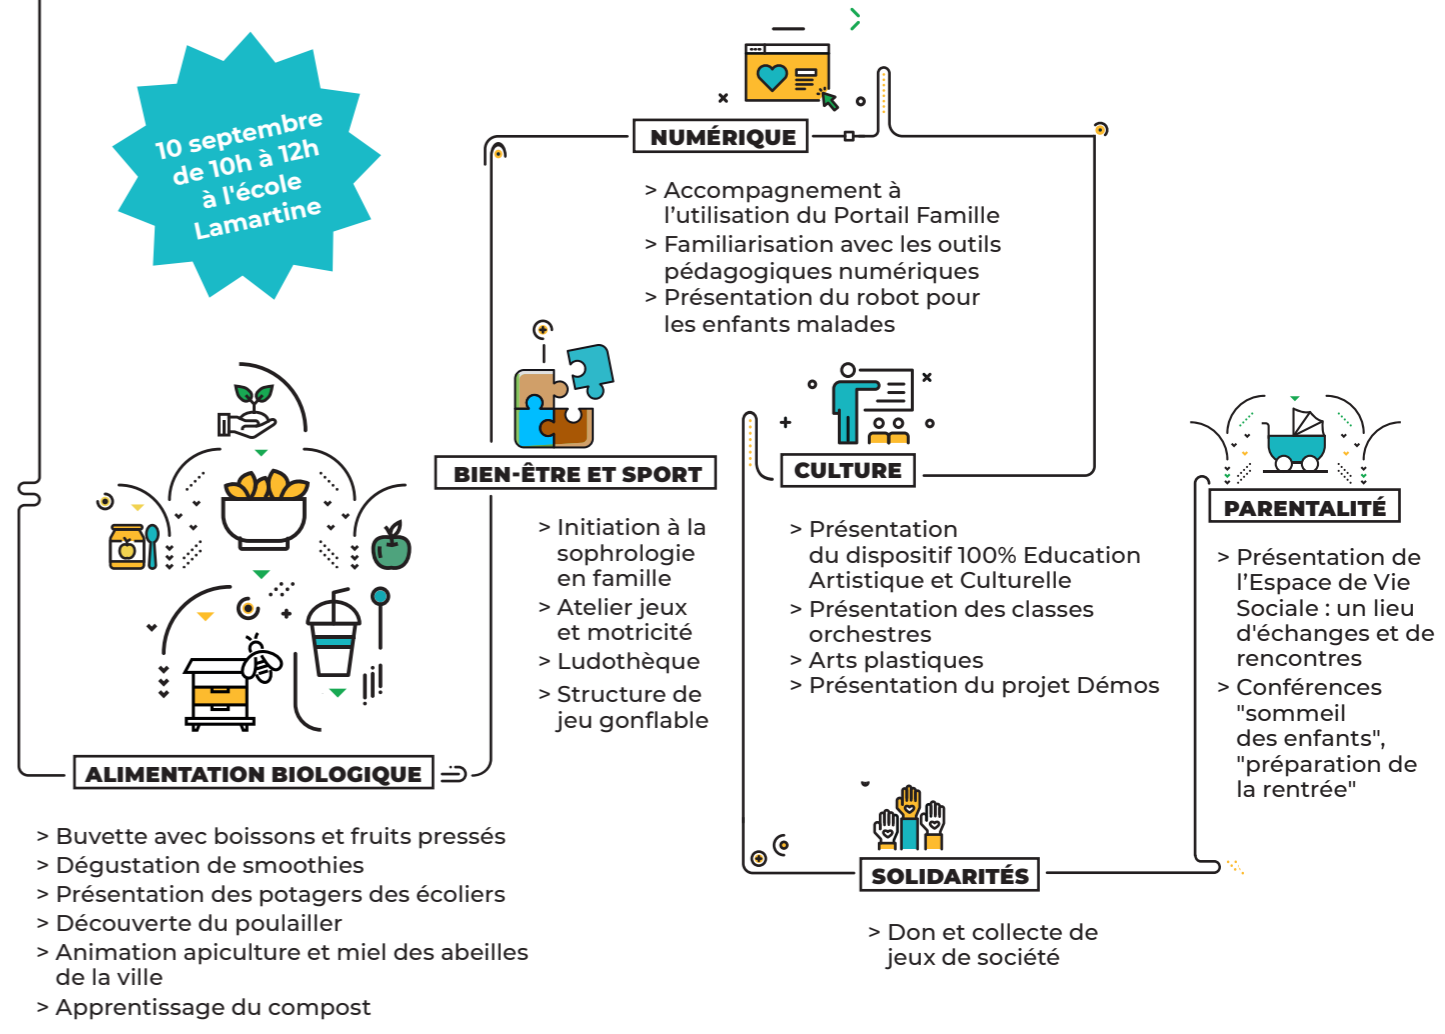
10 septembre de 10h à 12h à l'école Lamartine

NUMÉRIQUE

> Accompagnement à l'utilisation du Portail Famille
> Familiarisation avec les outils pédagogiques numériques
> Présentation du robot pour les enfants malades

BIEN-ÊTRE ET SPORT

> Initiation à la sophrologie en famille
> Atelier jeux et motricité
> Ludothèque
> Structure de jeu gonflable

CULTURE

> Présentation du dispositif 100% Education Artistique et Culturelle
> Présentation des classes orchestres
> Arts plastiques
> Présentation du projet Démos

PARENTALITÉ

> Présentation de l'Espace de Vie Sociale : un lieu d'échanges et de rencontres
> Conférences "sommeil des enfants", "préparation de la rentrée"

ALIMENTATION BIOLOGIQUE

> Buvette avec boissons et fruits pressés
> Dégustation de smoothies
> Présentation des potagers des écoliers
> Découverte du poulailler
> Animation apiculture et miel des abeilles de la ville
> Apprentissage du compost

SOLIDARITÉS

> Don et collecte de jeux de société